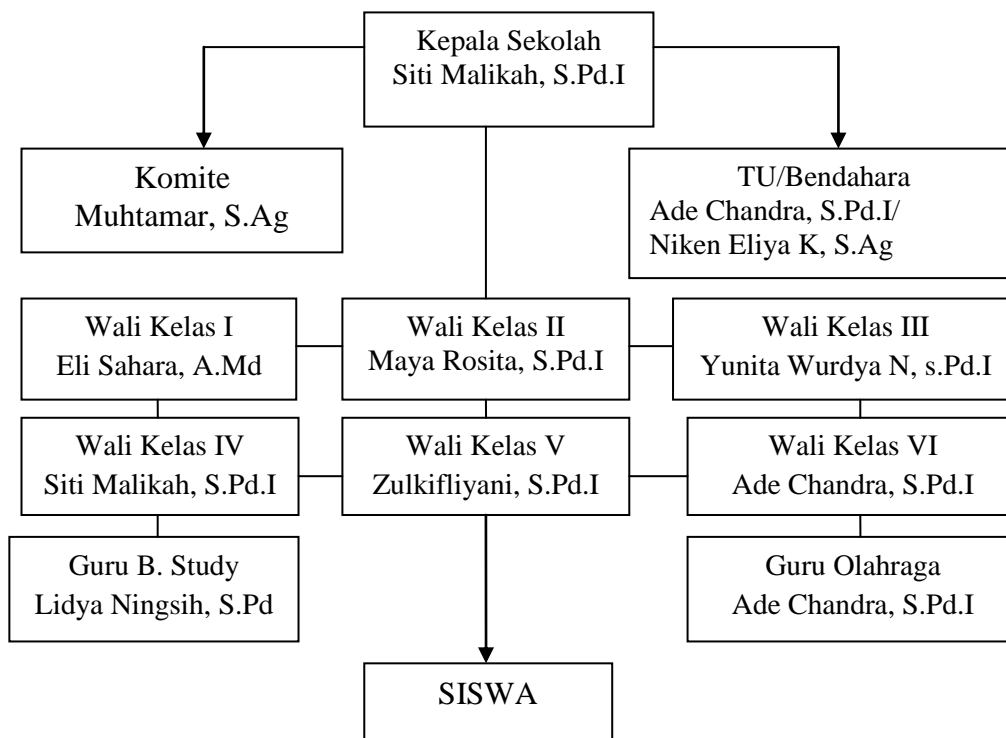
Kepala Sekolah
Siti Malikah, S.Pd.I

Komite
Muhtamar, S.Ag

TU/Bendahara
Ade Chandra, S.Pd.I/
Niken Eliya K, S.Ag

Wali Kelas I
Eli Sahara, A.Md

Wali Kelas II
Maya Rosita, S.Pd.I

Wali Kelas III
Yunita Wurdya N, s.Pd.I

Wali Kelas IV
Siti Malikah, S.Pd.I

Wali Kelas V
Zulkifliyani, S.Pd.I

Wali Kelas VI
Ade Chandra, S.Pd.I

Guru B. Study
Lidya Ningsih, S.Pd

Guru Olahraga
Ade Chandra, S.Pd.I

SISWA